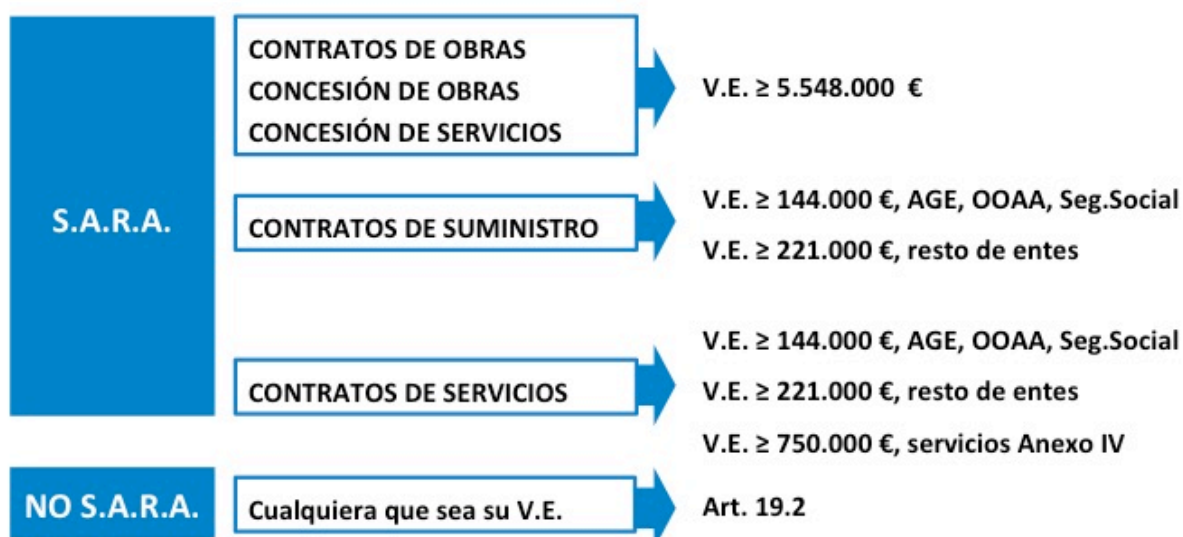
S.A.R.A.

CONTRATOS DE OBRAS
CONCESIÓN DE OBRAS
CONCESIÓN DE SERVICIOS

V.E. ≥ 5.548.000 €

CONTRATOS DE SUMINISTRO

V.E. ≥ 144.000 €, AGE, OOAA, Seg.Social
V.E. ≥ 221.000 €, resto de entes

CONTRATOS DE SERVICIOS

V.E. ≥ 144.000 €, AGE, OOAA, Seg.Social
V.E. ≥ 221.000 €, resto de entes
V.E. ≥ 750.000 €, servicios Anexo IV

NO S.A.R.A.

Cualquiera que sea su V.E.

Art. 19.2